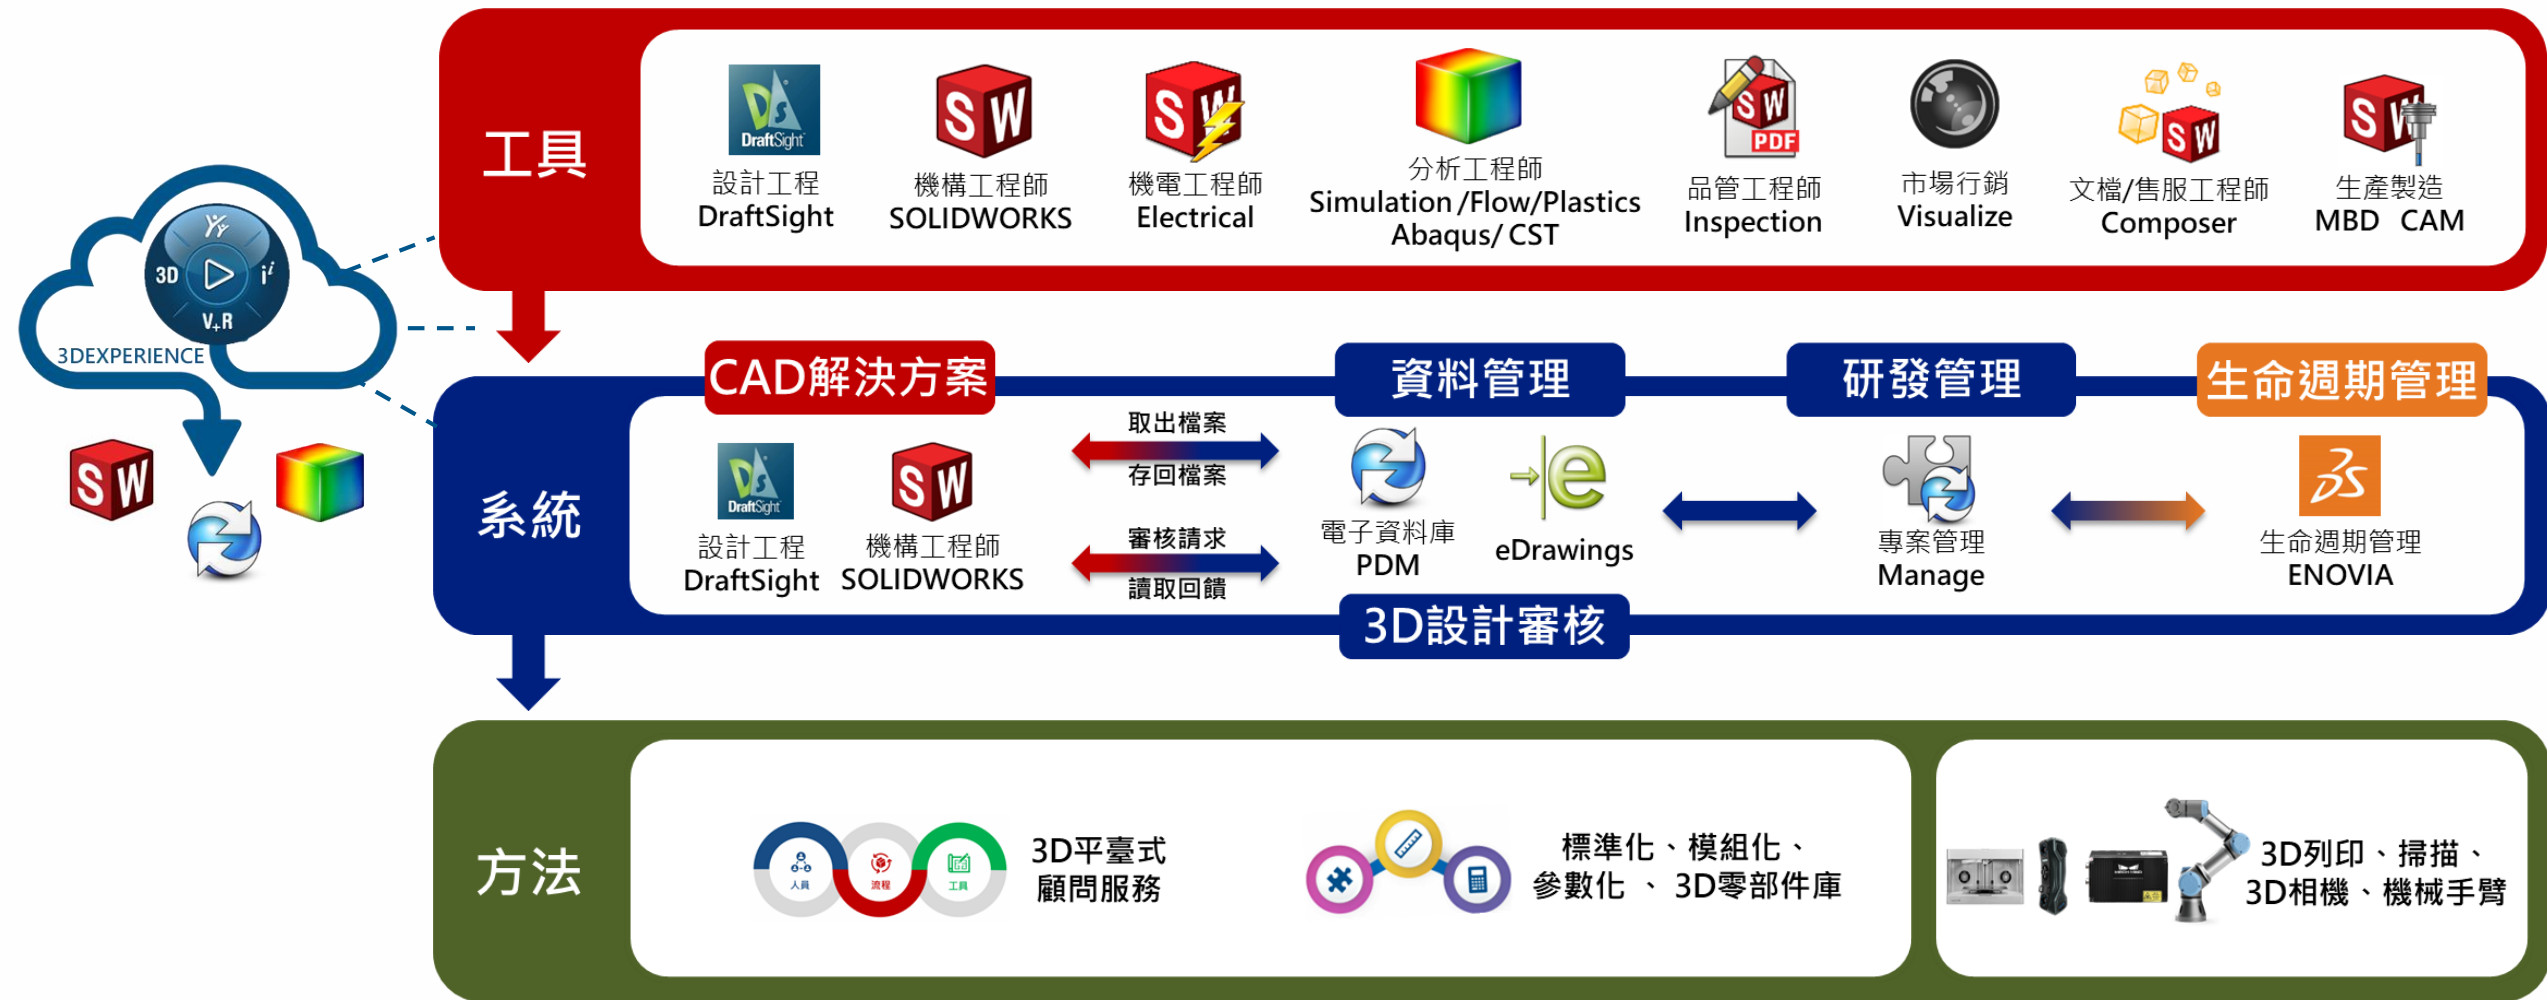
3D
$V_+R$
3DEXPERIENCE

工具

DraftSight
設計工程
DraftSight

機構工程師
SOLIDWORKS

機電工程師
Electrical

分析工程師
Simulation /Flow/Plastics
Abaqus/ CST

PDF
品管工程師
Inspection

市場行銷
Visualize

文檔/售服工程師
Composer

生產製造
MBD CAM

CAD解決方案
資料管理
研發管理
生命週期管理

系統

DraftSight
設計工程
DraftSight

機構工程師
SOLIDWORKS

取出檔案
存回檔案
審核請求
讀取回饋

電子資料庫
PDM

eDrawings

專案管理
Manage

生命週期管理
ENOVIA

3D設計審核

方法

人員 流程 工具
3D平臺式
顧問服務

標準化、模組化、
參數化 、 3D零部件庫

3D列印、掃描、
3D相機、機械手臂